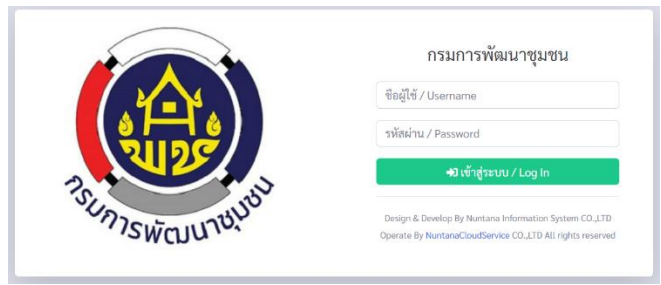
พช

กรมการพัฒนาชุมชน

กรมการพัฒนาชุมชน

ชื่อผู้ใช้ / Username

รหัสผ่าน / Password

เข้าสู่ระบบ / Log In

Design & Develop By Nuntana Information System CO.,LTD
Operate By NuntanaCloudService CO.,LTD All rights reserved